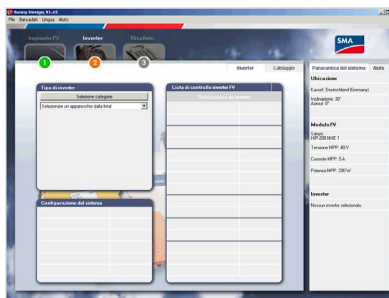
Sunny Design V1.41
File Banca dati Lingua Aiuto

Impianto FV
Inverter
Risultato
1
2
3

SMA

Inverter
Cablaggio

Tipo di inverter
Selezione categoria
Selezionare un apparecchio dalla lista!

Lista di controllo inverter FV
Selezione inverter

Configurazione del sistema

Panoramica del sistema
Aiuto

Ubicazione
Kassel, Deutschland (Germany)
Inclinazione: 30°
Azimut: 0°

Modulo FV
Sanyo
HIP-200 NHE 1
Tensione MPP: 40 V
Corrente MPP: 5 A
Potenza MPP: 200 W

Inverter
Nessun inverter selezionato.